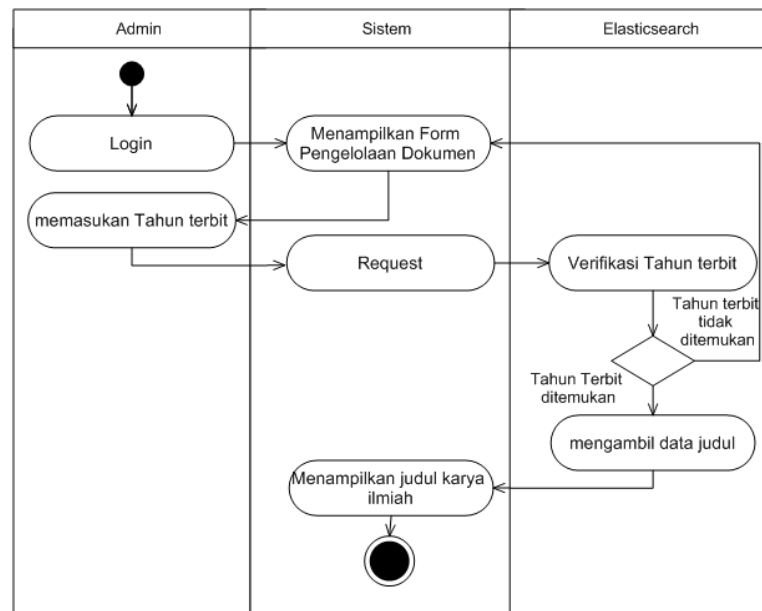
Admin

Sistem

Elasticsearch

Login

Menampilkan Form Pengelolaan Dokumen

memasukan Tahun terbit

Request

Verifikasi Tahun terbit

Tahun terbit tidak ditemukan

Tahun Terbit ditemukan

mengambil data judul

Menampilkan judul karya ilmiah